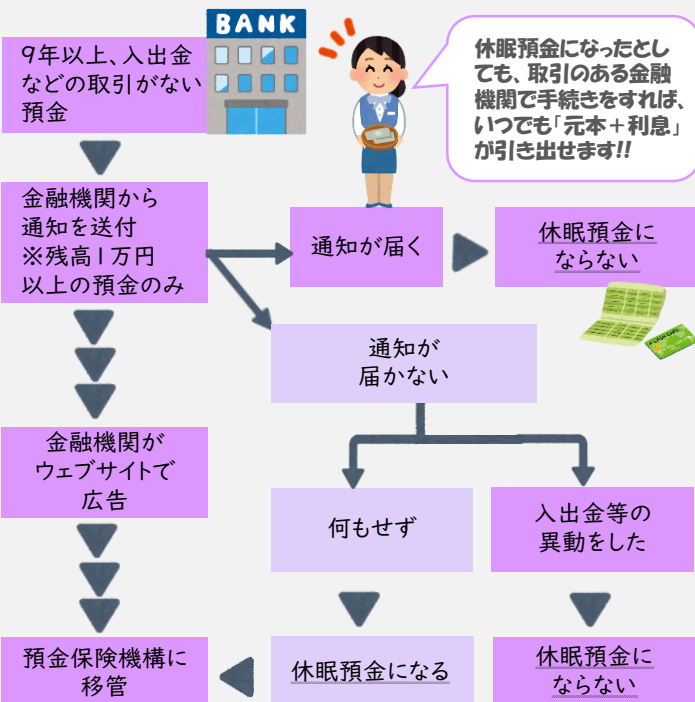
BANK

9年以上、入出金などの取引がない預金

休眠預金になったとしても、取引のある金融機関で手続きをすれば、いつでも「元本＋利息」が引き出せます!!

金融機関から通知を送付
※残高1万円以上の預金のみ

通知が届く

休眠預金にならない

通知が届かない

金融機関がウェブサイトで広告

何もせず

入出金等の異動をした

預金保険機構に移管

休眠預金になる

休眠預金にならない